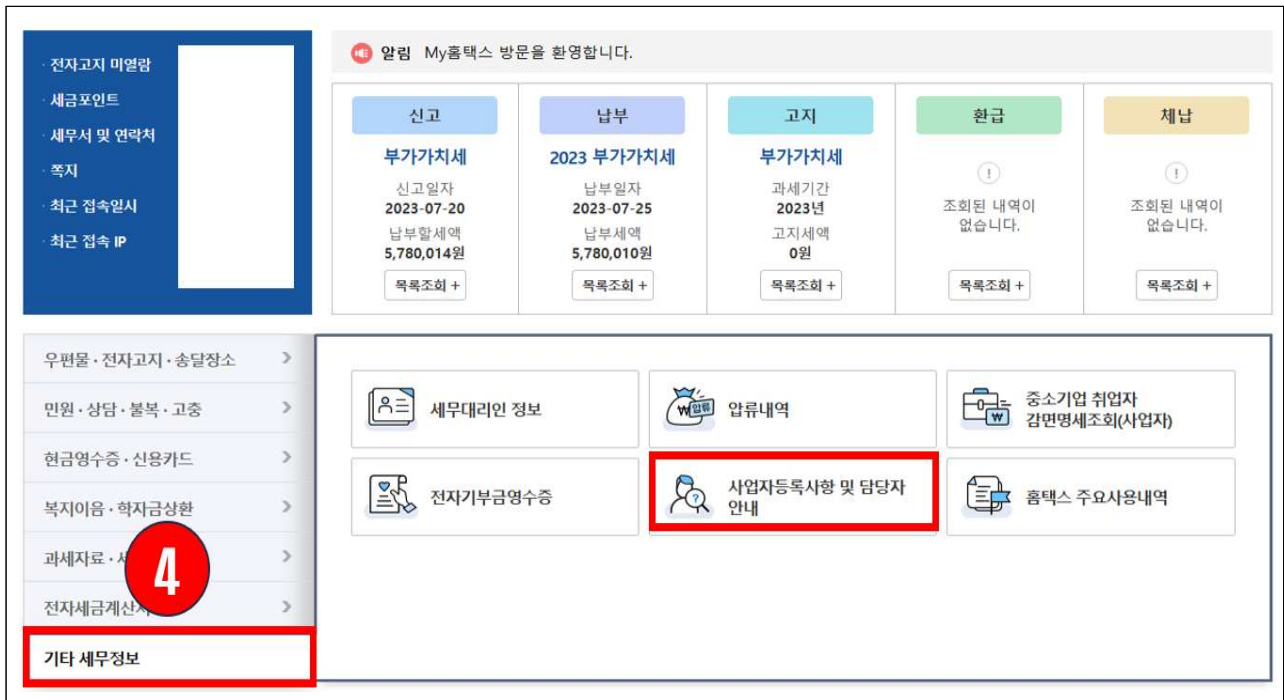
· 전자고지 미열람
· 세금포인트
· 세무서 및 연락처
· 쪽지
· 최근 접속일시
· 최근 접속 IP

알림 My홈택스 방문을 환영합니다.

| 신고 | 납부 | 고지 | 환급 | 체납 |
|---|---|---|---|---|
| 부가가치세 | 2023 부가가치세 | 부가가치세 | ! | ! |
| 신고일자 2023-07-20 | 납부일자 2023-07-25 | 과세기간 2023년 | 조회된 내역이 없습니다. | 조회된 내역이 없습니다. |
| 납부할세액 5,780,014원 | 납부세액 5,780,010원 | 고지세액 0원 | | |
| 목록조회 + | 목록조회 + | 목록조회 + | 목록조회 + | 목록조회 + |

우편물 · 전자고지 · 송달장소 >
민원 · 상담 · 불복 · 고충 >
현금영수증 · 신용카드 >
복지이음 · 학자금상환 >
과세자료 · 세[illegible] >
전자세금계산서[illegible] >
기타 세무정보

4

세무대리인 정보
압류 압류내역
₩ 중소기업 취업자 감면명세조회(사업자)
전자기부금영수증
사업자등록사항 및 담당자 안내
홈택스 주요사용내역